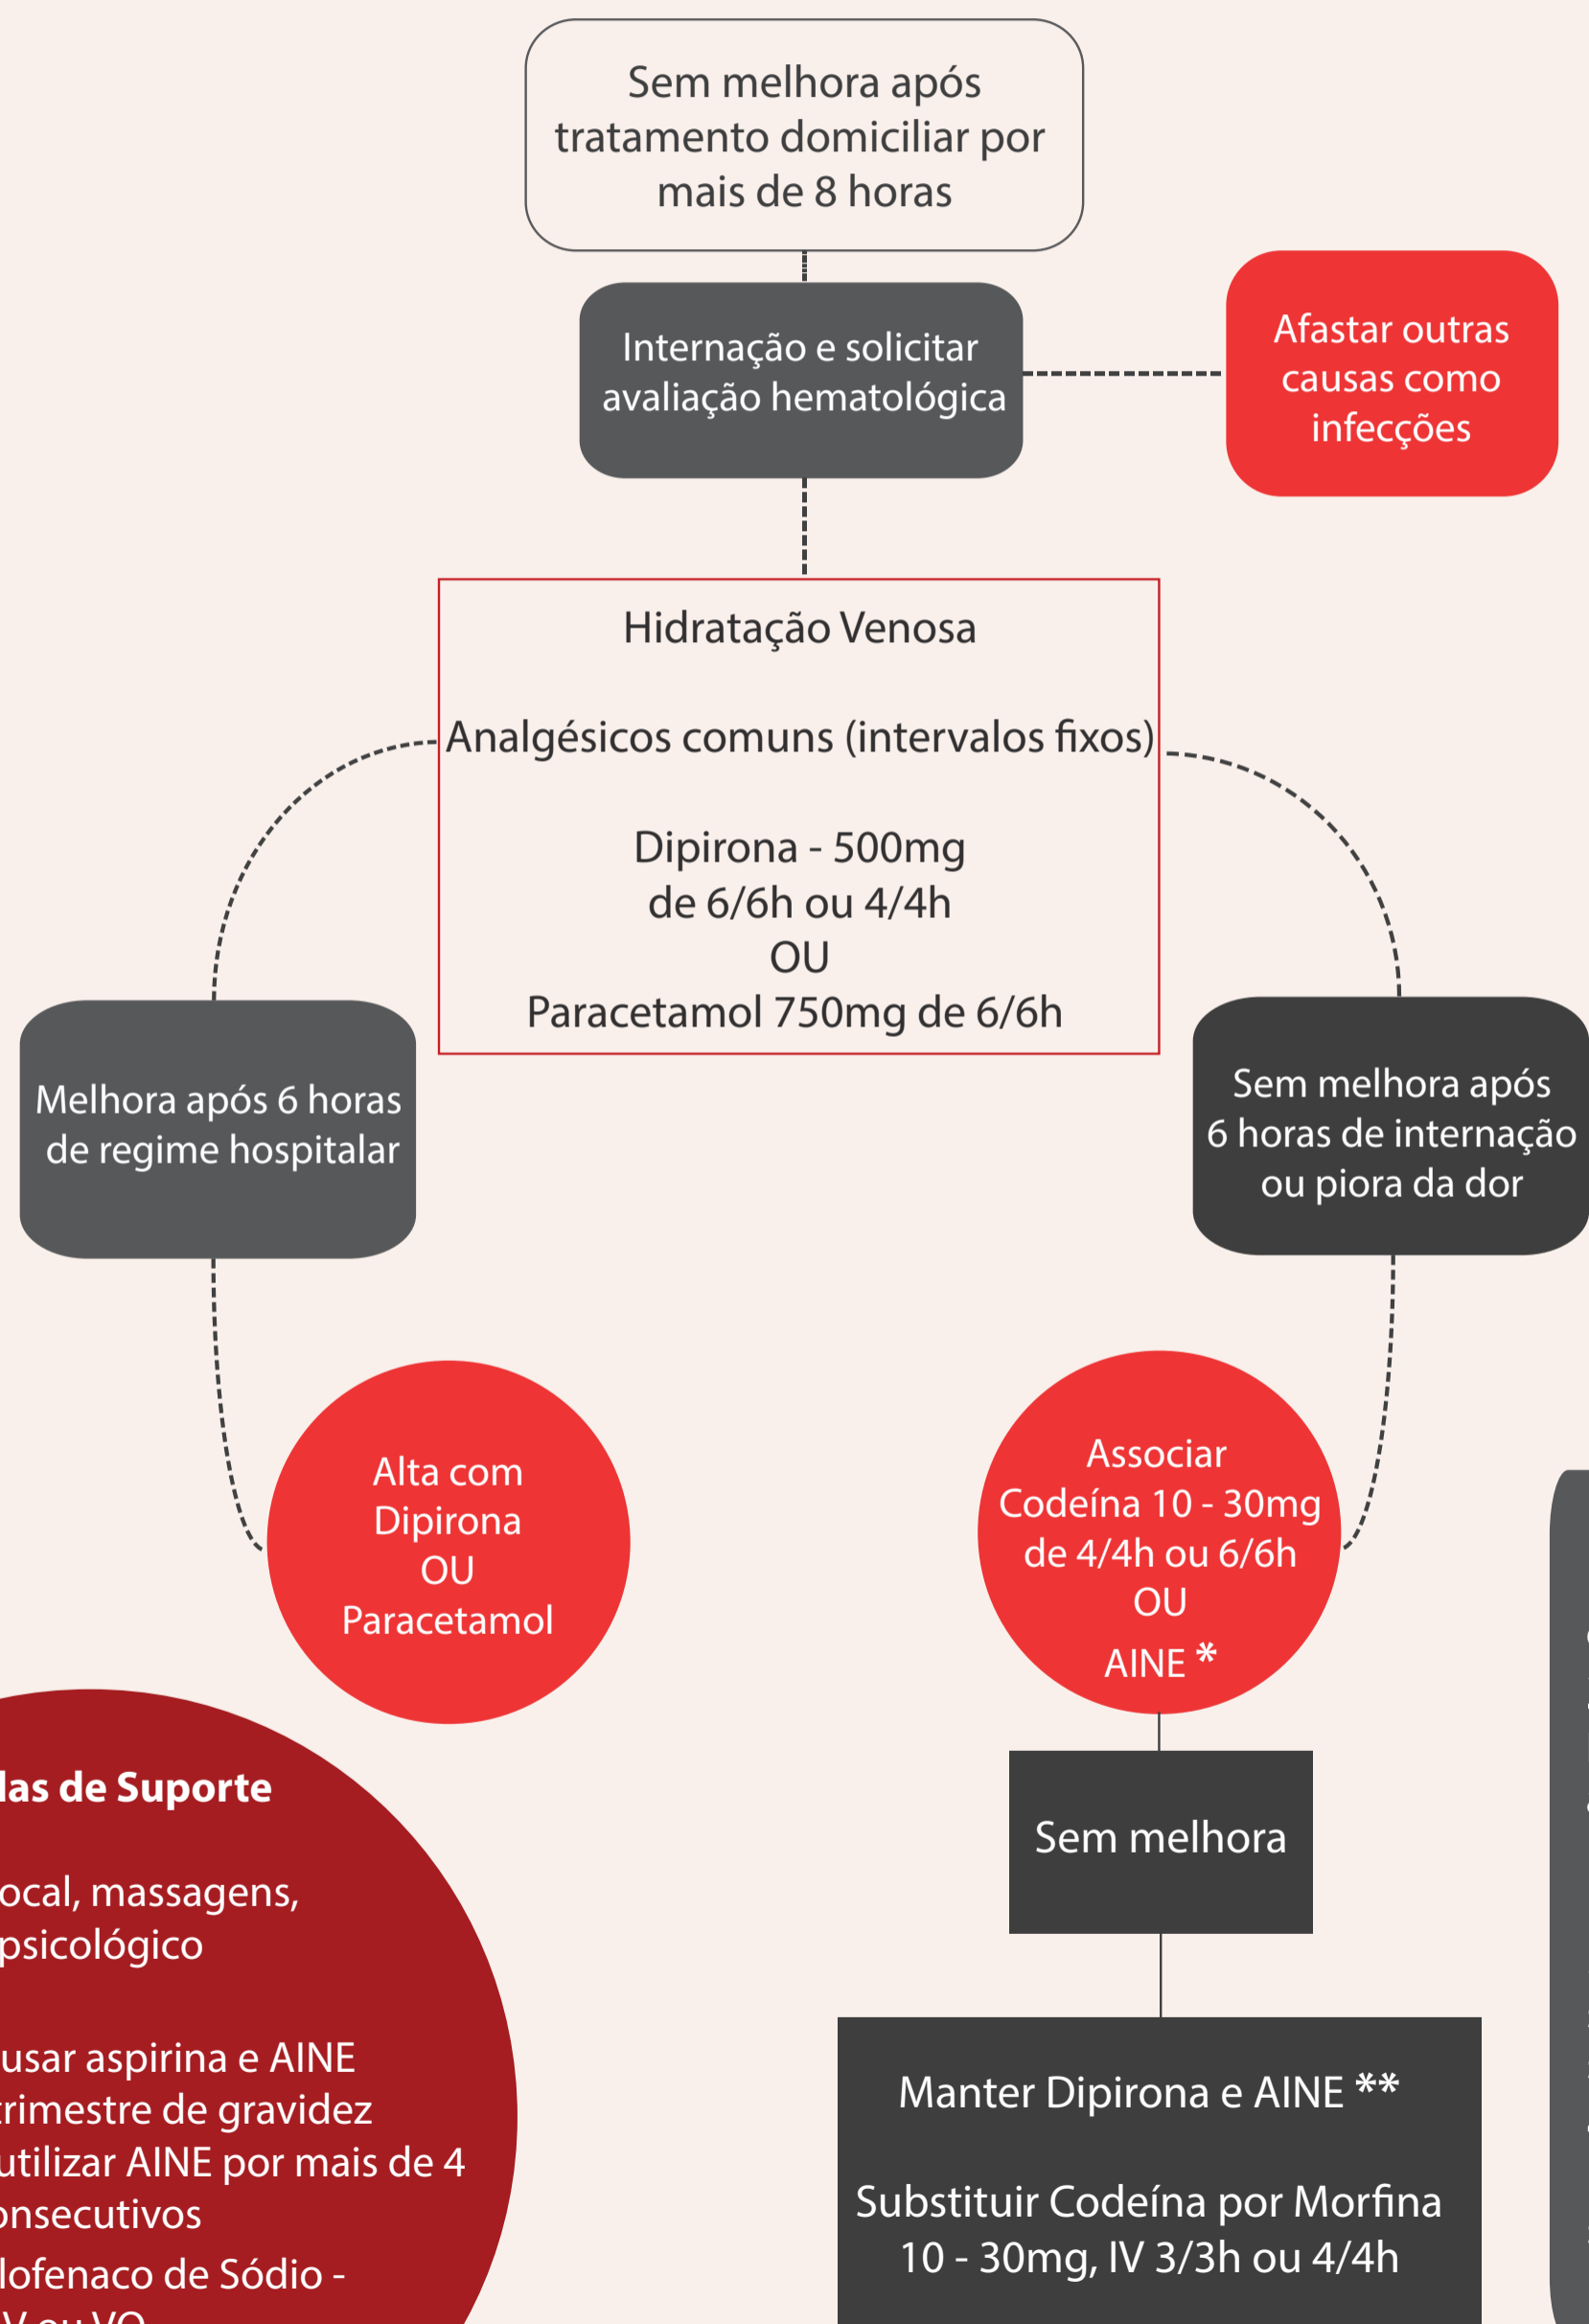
Sem melhora após tratamento domiciliar por mais de 8 horas

Internação e solicitar avaliação hematológica

Afastar outras causas como infecções

Hidratação Venosa

Analgésicos comuns (intervalos fixos)

Dipirona - 500mg de 6/6h ou 4/4h OU Paracetamol 750mg de 6/6h

Melhora após 6 horas de regime hospitalar

Sem melhora após 6 horas de internação ou piora da dor

Alta com Dipirona OU Paracetamol

Associar Codeína 10 - 30mg de 4/4h ou 6/6h OU AINE *

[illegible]las de Suporte

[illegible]ocal, massagens, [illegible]psicológico

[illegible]usar aspirina e AINE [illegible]trimestre de gravidez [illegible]utilizar AINE por mais de 4 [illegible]onsecutivos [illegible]lofenaco de Sódio - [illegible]

Sem melhora

Manter Dipirona e AINE **

Substituir Codeína por Morfina 10 - 30mg, IV 3/3h ou 4/4h